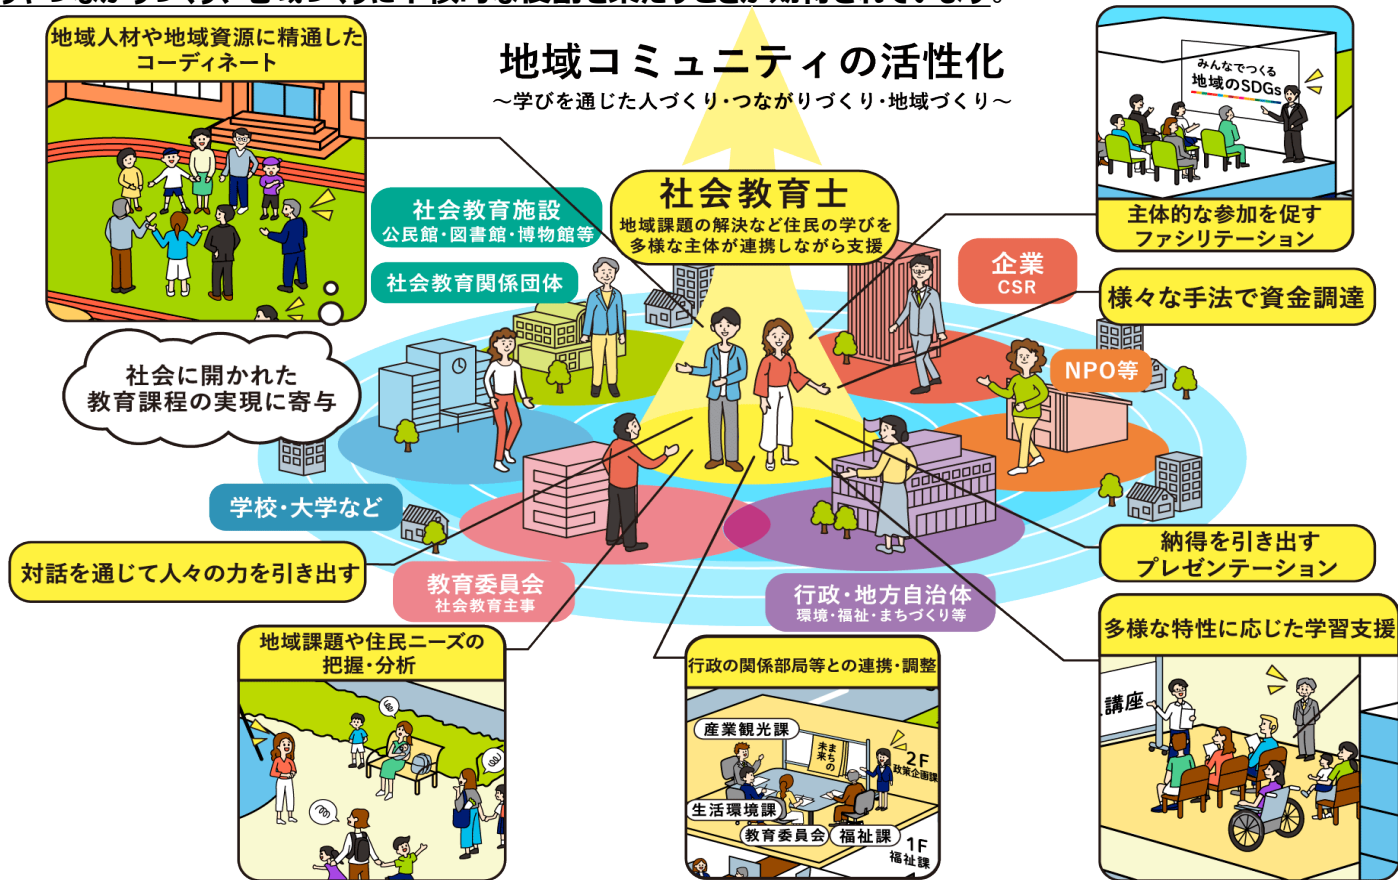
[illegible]

地域人材や地域資源に精通したコーディネート

地域コミュニティの活性化
～学びを通じた人づくり・つながりづくり・地域づくり～

みんなでつくる地域のSDGs

主体的な参加を促すファシリテーション

社会教育施設
公民館・図書館・博物館等

社会教育士
地域課題の解決など住民の学びを多様な主体が連携しながら支援

企業
CSR

様々な手法で資金調達

社会教育関係団体

NPO等

社会に開かれた教育課程の実現に寄与

学校・大学など

対話を通じて人々の力を引き出す

教育委員会
社会教育主事

納得を引き出すプレゼンテーション

行政・地方自治体
環境・福祉・まちづくり等

多様な特性に応じた学習支援

地域課題や住民ニーズの把握・分析

行政の関係部局等との連携・調整

産業観光課

まちの未来

2F
政策企画課

生活環境課

教育委員会

福祉課

1F
福祉課

講座